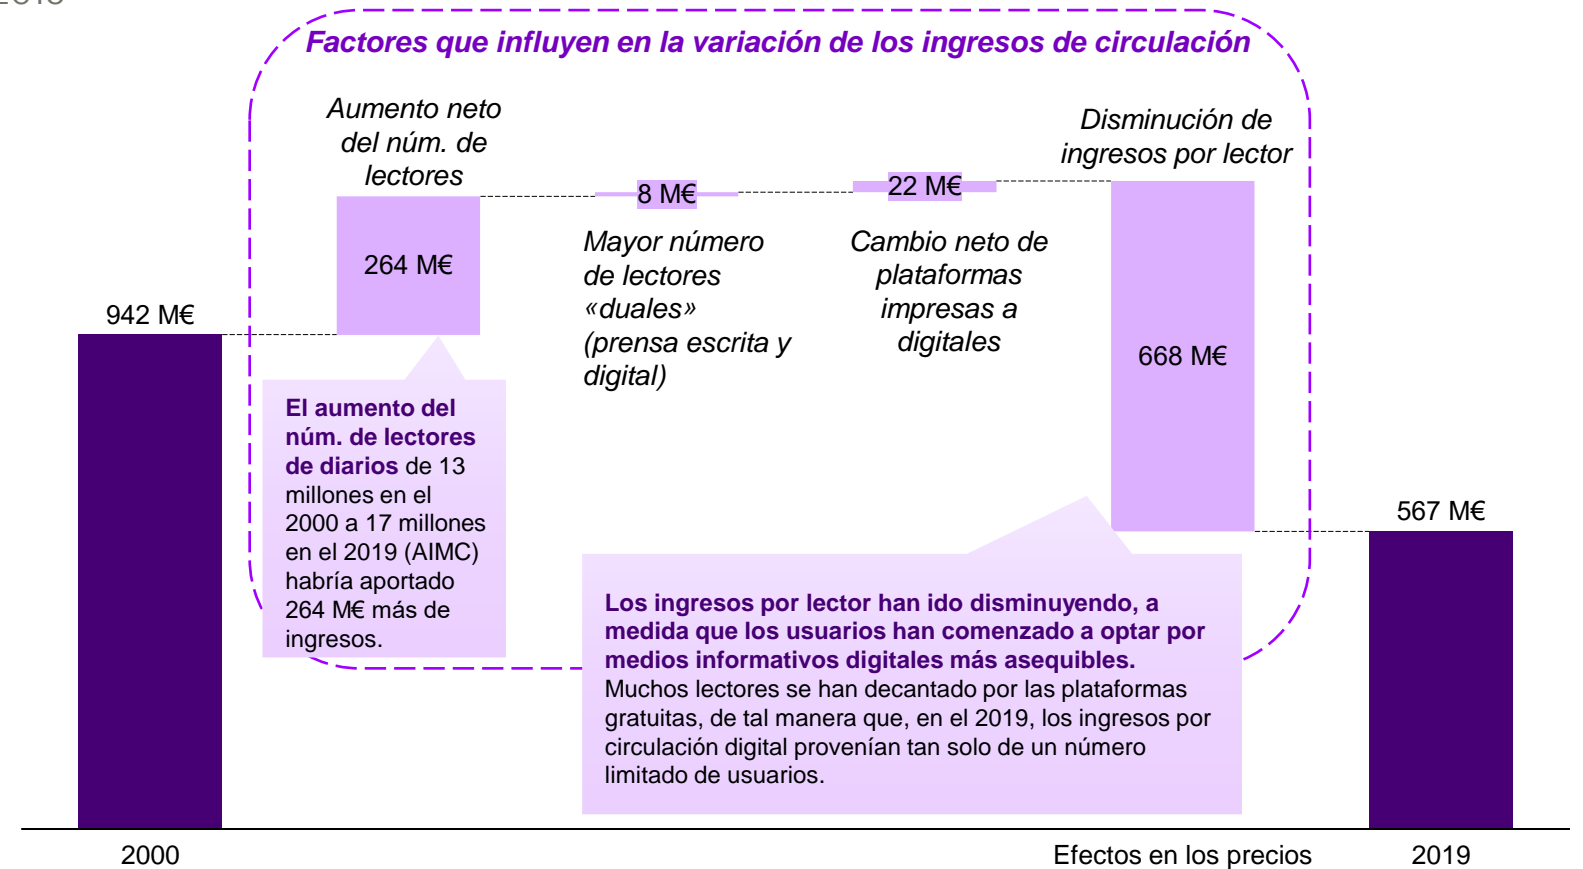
Factores que influyen en la variación de los ingresos de circulación

Aumento neto del núm. de lectores

264 M€

8 M€

Mayor número de lectores «duales» (prensa escrita y digital)

22 M€

Cambio neto de plataformas impresas a digitales

Disminución de ingresos por lector

668 M€

942 M€

567 M€

El aumento del núm. de lectores de diarios de 13 millones en el 2000 a 17 millones en el 2019 (AIMC) habría aportado 264 M€ más de ingresos.

Los ingresos por lector han ido disminuyendo, a medida que los usuarios han comenzado a optar por medios informativos digitales más asequibles. Muchos lectores se han decantado por las plataformas gratuitas, de tal manera que, en el 2019, los ingresos por circulación digital provenían tan solo de un número limitado de usuarios.

2000

Efectos en los precios

2019